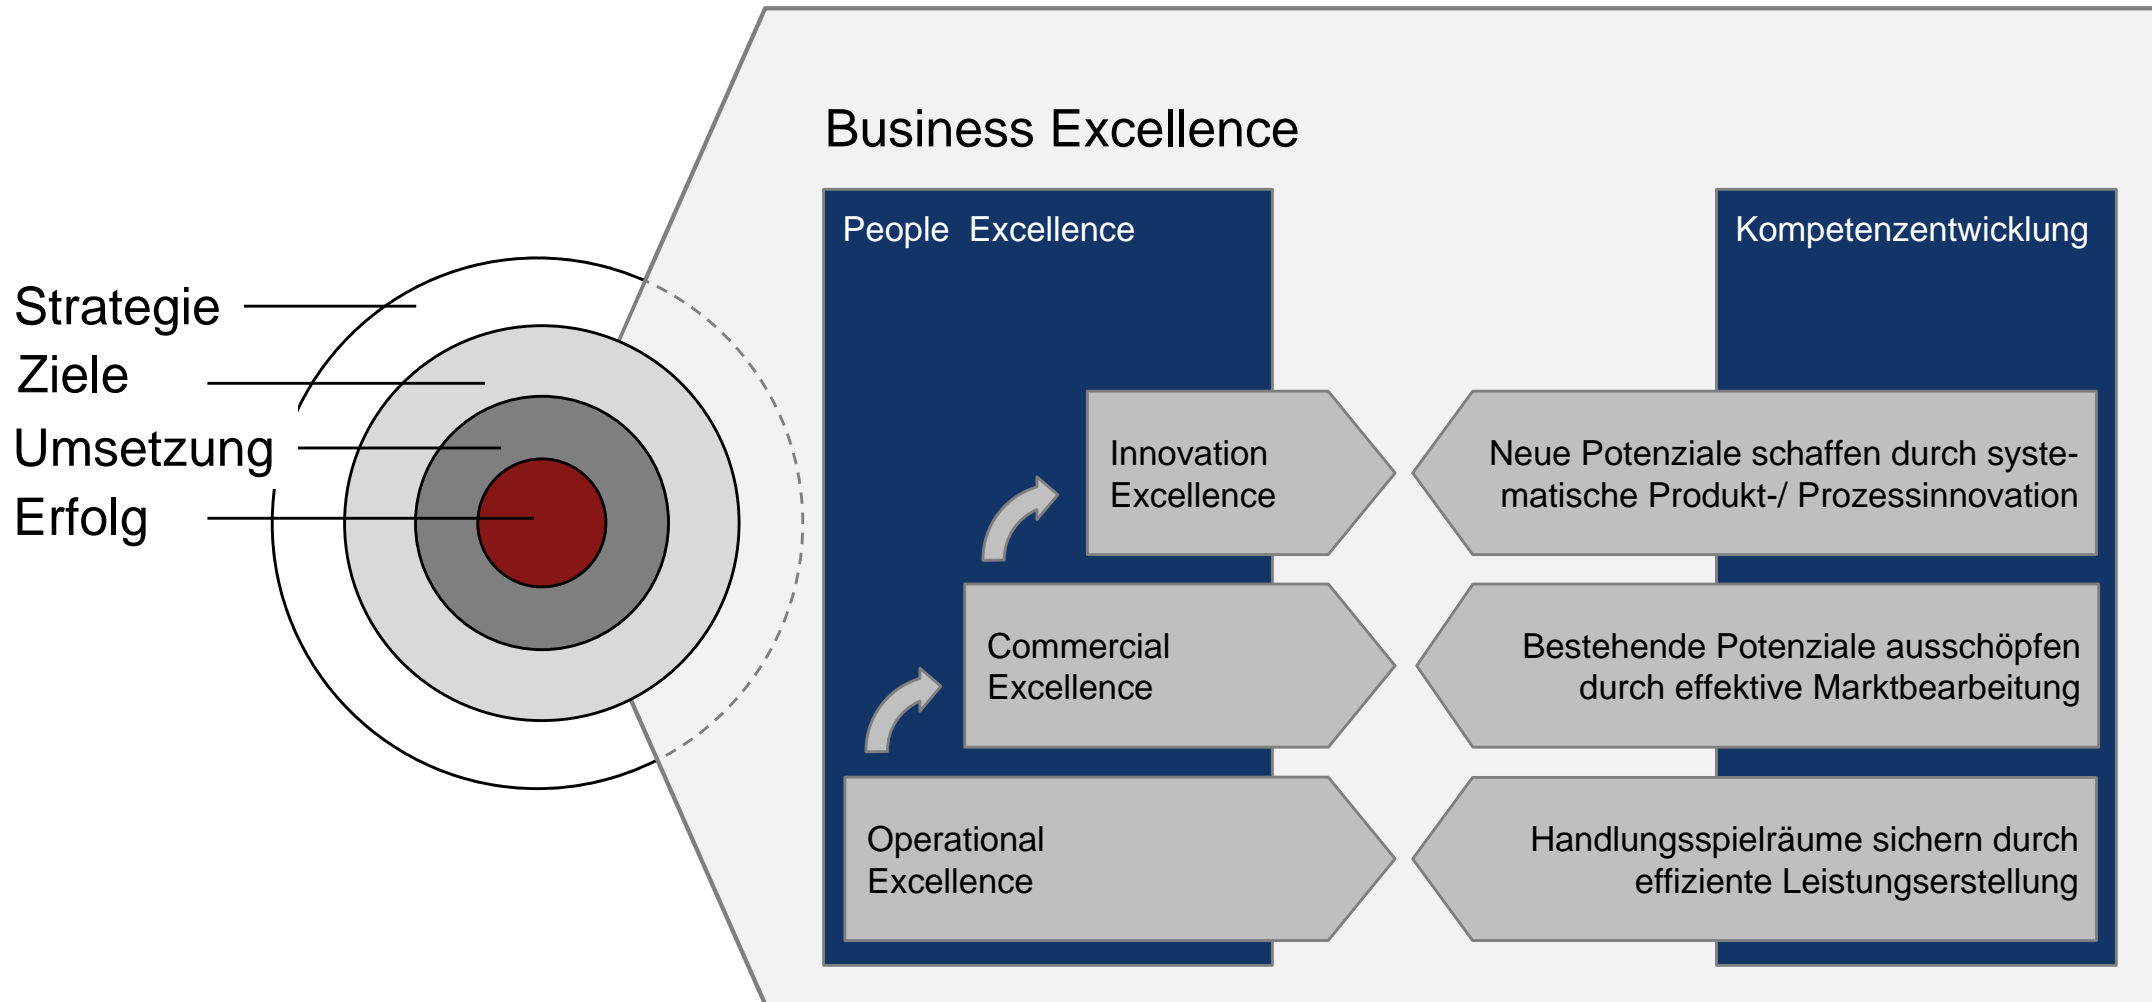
Strategie
Ziele
Umsetzung
Erfolg

Business Excellence

People Excellence

Kompetenzentwicklung

Innovation Excellence

Neue Potenziale schaffen durch systematische Produkt-/ Prozessinnovation

Commercial Excellence

Bestehende Potenziale ausschöpfen durch effektive Marktbearbeitung

Operational Excellence

Handlungsspielräume sichern durch effiziente Leistungserstellung